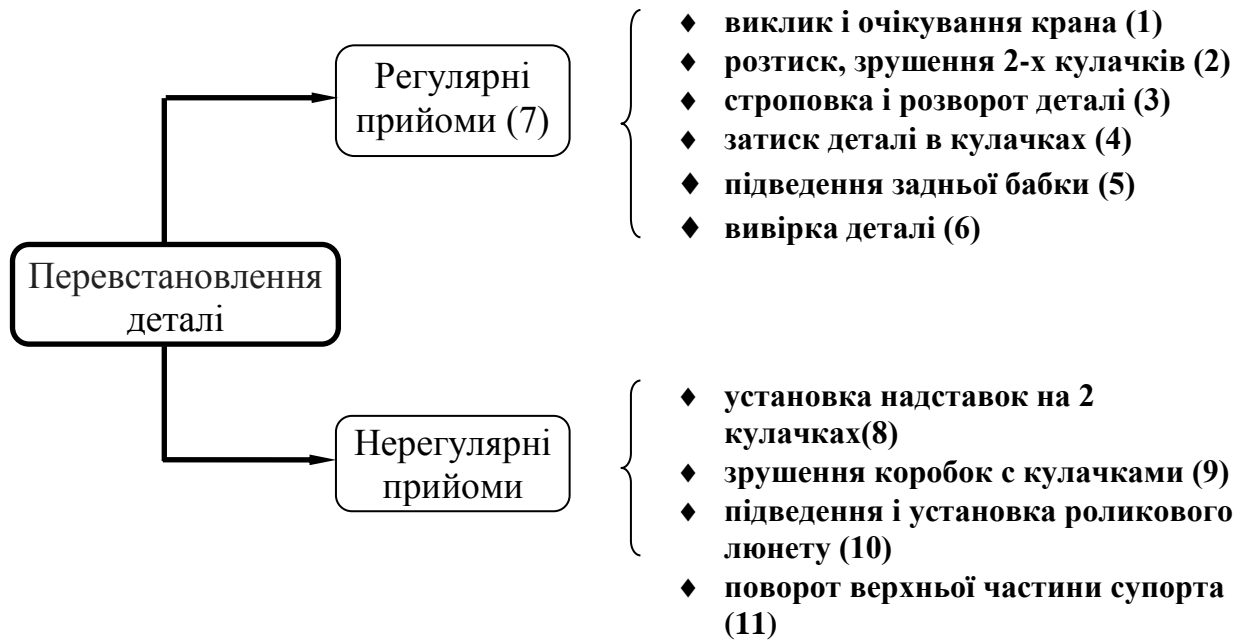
Перевстановлення деталі

Регулярні прийоми (7)

♦ виклик і очікування крана (1)
♦ розтиск, зрушення 2-х кулачків (2)
♦ строповка і розворот деталі (3)
♦ затиск деталі в кулачках (4)
♦ підведення задньої бабки (5)
♦ вивірка деталі (6)

Нерегулярні прийоми

♦ установка надставок на 2 кулачках(8)
♦ зрушення коробок с кулачками (9)
♦ підведення і установка роликового люнету (10)
♦ поворот верхньої частини супорта (11)